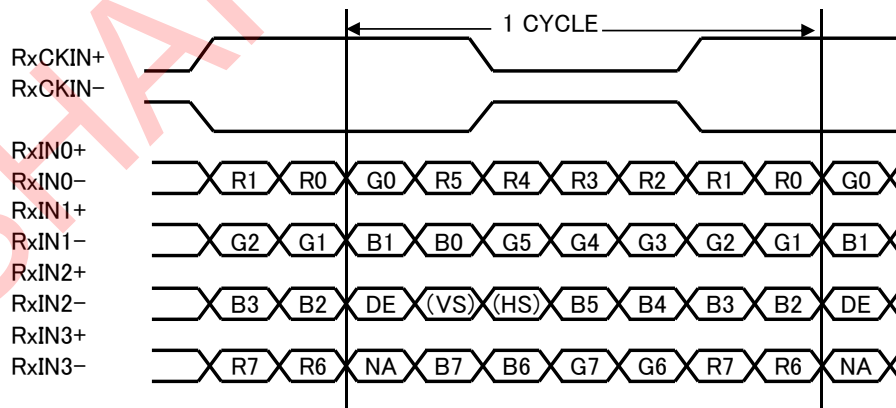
1 CYCLE

RxCKIN+
RxCKIN−

RxIN0+
RxIN0−
R1 R0 G0 R5 R4 R3 R2 R1 R0 G0

RxIN1+
RxIN1−
G2 G1 B1 B0 G5 G4 G3 G2 G1 B1

RxIN2+
RxIN2−
B3 B2 DE (VS) (HS) B5 B4 B3 B2 DE

RxIN3+
RxIN3−
R7 R6 NA B7 B6 G7 G6 R7 R6 NA